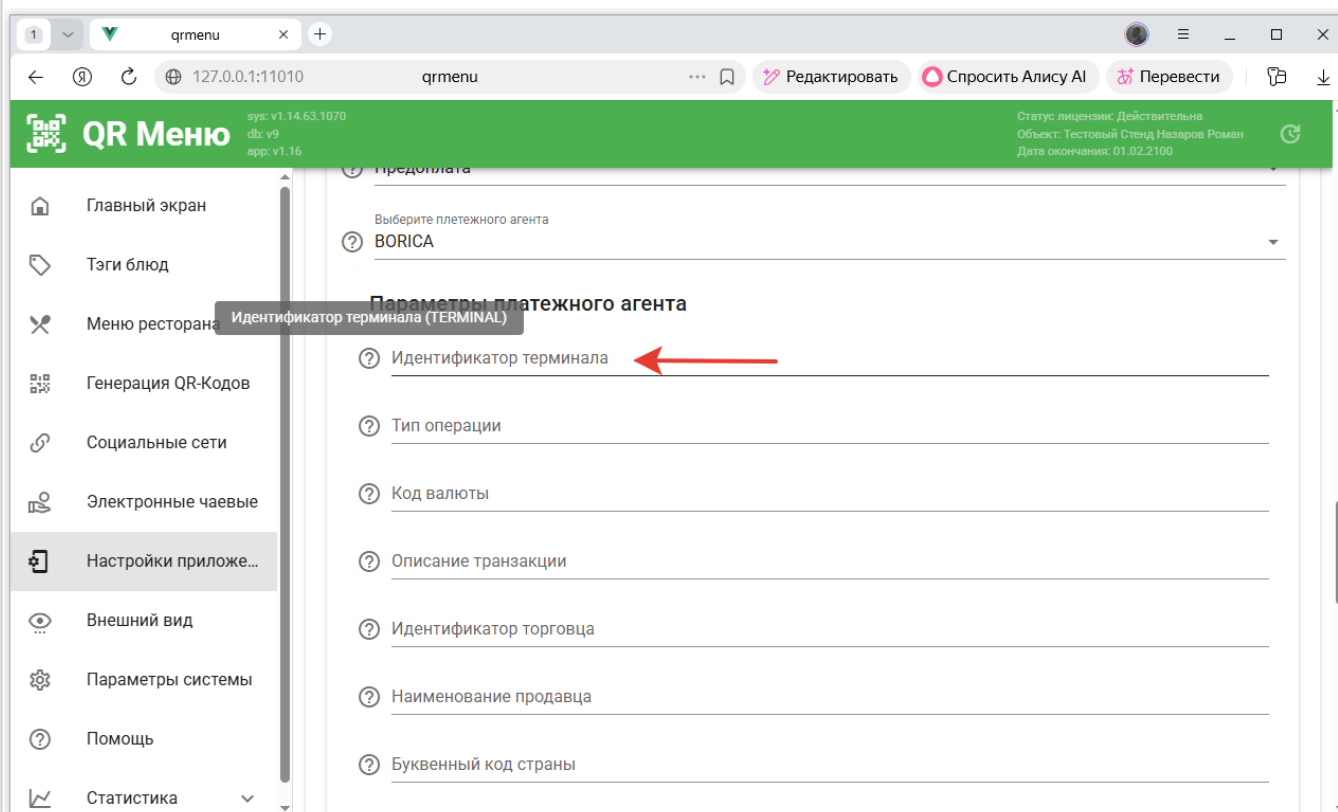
1

qrmenu

127.0.0.1:11010 qrmenu

Редактировать

Спросить Алису AI

Перевести

QR Меню

sys: v1.14.63.1070
db: v9
app: v1.16

Статус лицензии: Действительна
Объект: Тестовый Стенд Назаров Роман
Дата окончания: 01.02.2100

Главный экран

Тэги блюд

Меню ресторана

Генерация QR-Кодов

Социальные сети

Электронные чаевые

Настройки приложе...

Внешний вид

Параметры системы

Помощь

Статистика

Предоплата

Выберите плетежного агента

BORICA

Параметры платежного агента

Идентификатор терминала (TERMINAL)

Идентификатор терминала

Тип операции

Код валюты

Описание транзакции

Идентификатор торговца

Наименование продавца

Буквенный код страны